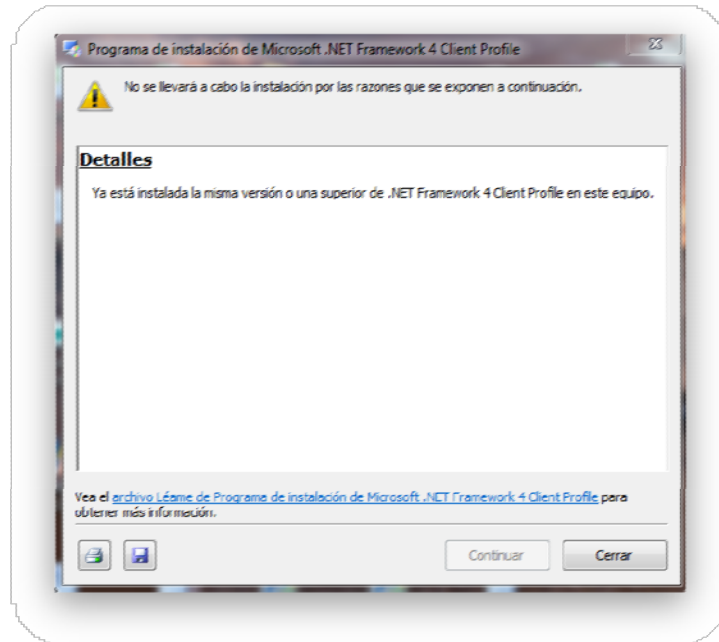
Programa de instalación de Microsoft .NET Framework 4 Client Profile

No se llevará a cabo la instalación por las razones que se exponen a continuación.

Detalles

Ya está instalada la misma versión o una superior de .NET Framework 4 Client Profile en este equipo.

Vea el archivo Léame de Programa de instalación de Microsoft .NET Framework 4 Client Profile para obtener más información.

Continuar

Cerrar